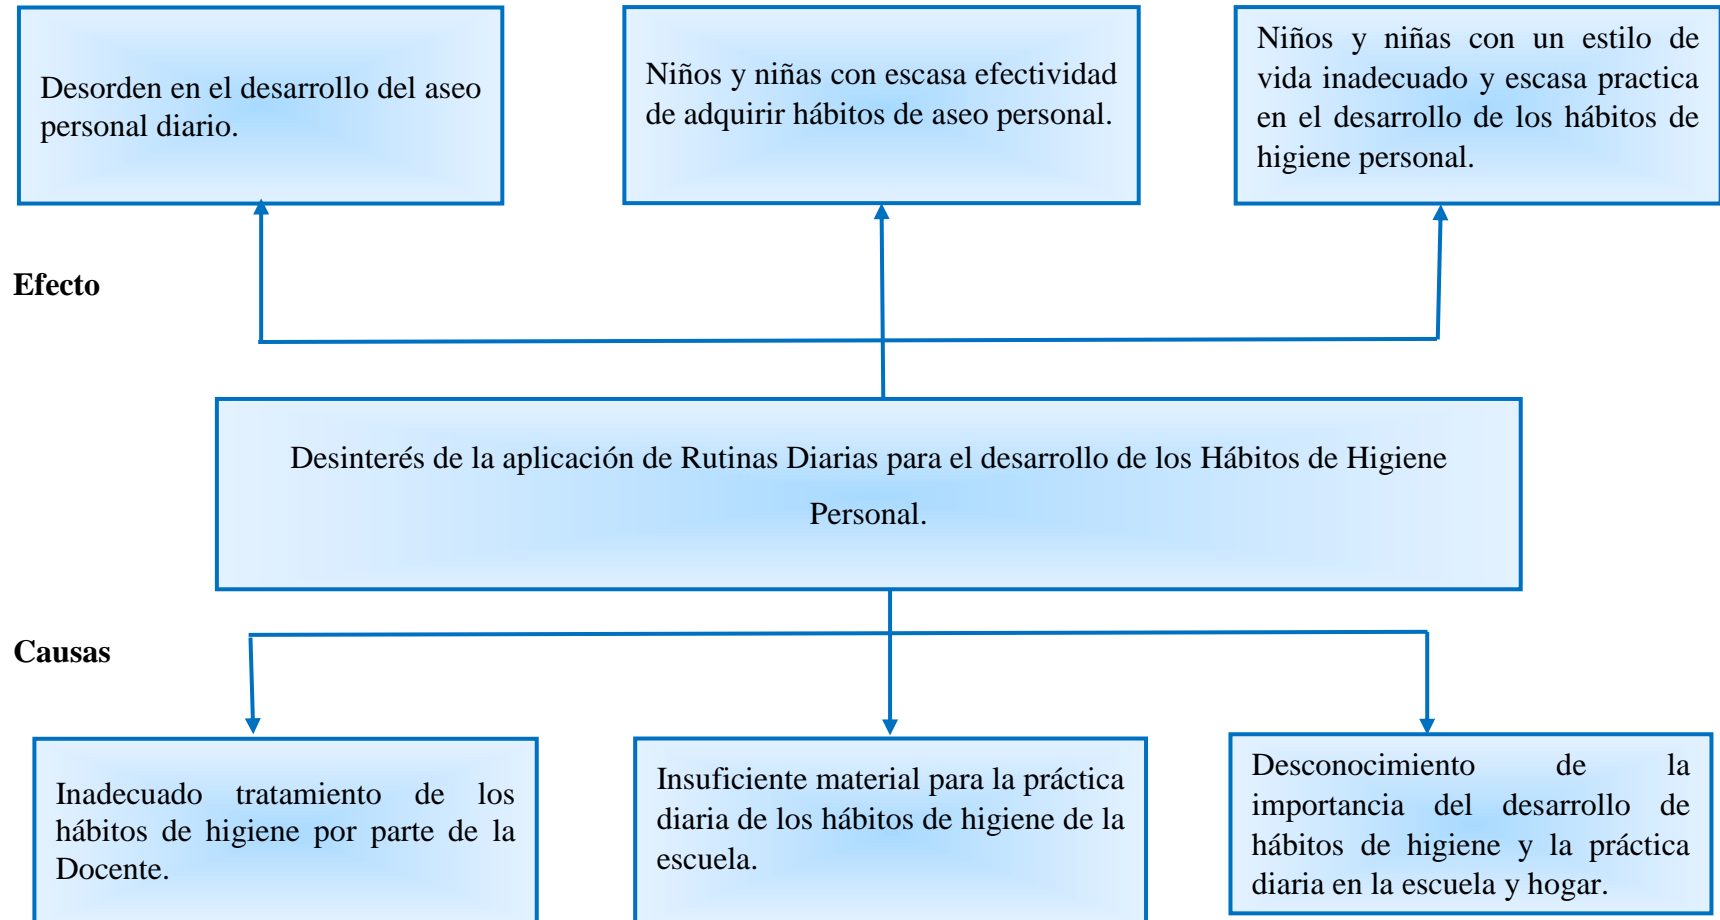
Desorden en el desarrollo del aseo personal diario.

Niños y niñas con escasa efectividad de adquirir hábitos de aseo personal.

Niños y niñas con un estilo de vida inadecuado y escasa practica en el desarrollo de los hábitos de higiene personal.

Efecto

Desinterés de la aplicación de Rutinas Diarias para el desarrollo de los Hábitos de Higiene Personal.

Causas

Inadecuado tratamiento de los hábitos de higiene por parte de la Docente.

Insuficiente material para la práctica diaria de los hábitos de higiene de la escuela.

Desconocimiento de la importancia del desarrollo de hábitos de higiene y la práctica diaria en la escuela y hogar.